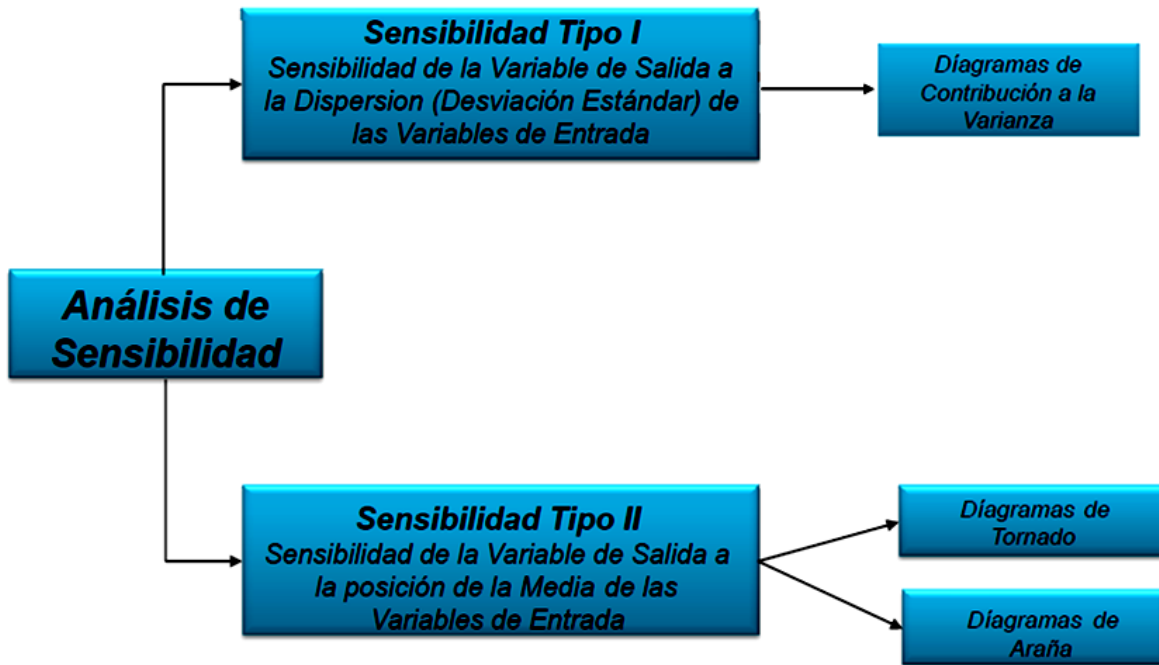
Análisis de Sensibilidad

Sensibilidad Tipo I
Sensibilidad de la Variable de Salida a la Dispersion (Desviación Estándar) de las Variables de Entrada

Díagramas de Contribución a la Varianza

Sensibilidad Tipo II
Sensibilidad de la Variable de Salida a la posición de la Media de las Variables de Entrada

Díagramas de Tornado

Díagramas de Araña